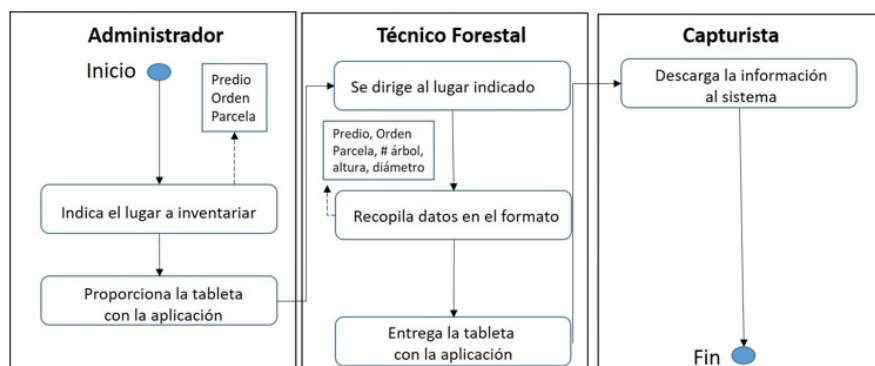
Administrador

Inicio

Predio
Orden
Parcela

Indica el lugar a inventariar

Proporciona la tableta con la aplicación

Técnico Forestal

Se dirige al lugar indicado

Predio, Orden Parcela, # árbol, altura, diámetro

Recopila datos en el formato

Entrega la tableta con la aplicación

Capturista

Descarga la información al sistema

Fin